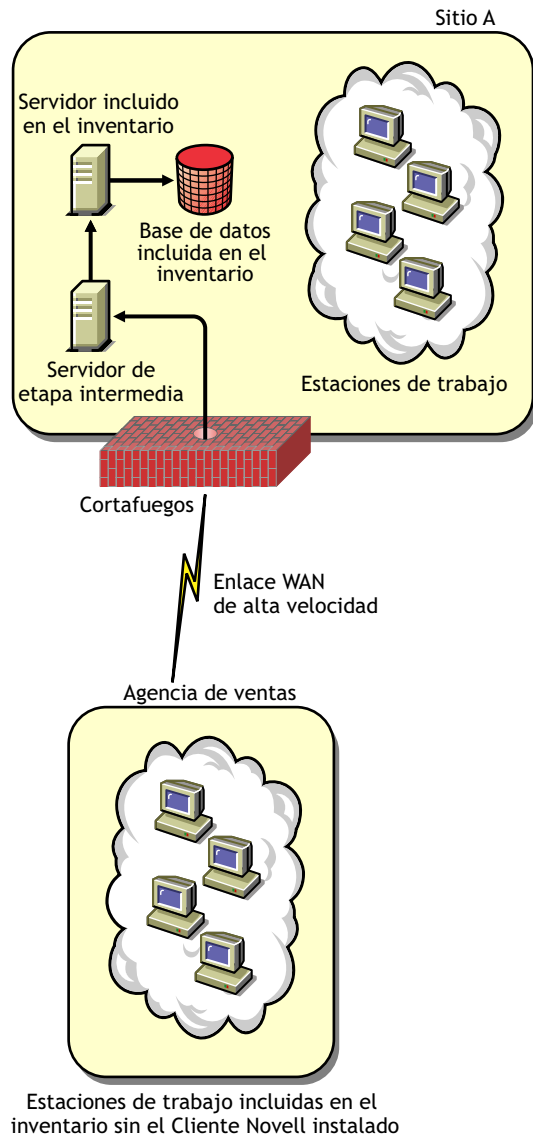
Sitio A

Servidor incluido en el inventario

Base de datos incluida en el inventario

Servidor de etapa intermedia

Estaciones de trabajo

Cortafuegos

Enlace WAN de alta velocidad

Agencia de ventas

Estaciones de trabajo incluidas en el inventario sin el Cliente Novell instalado